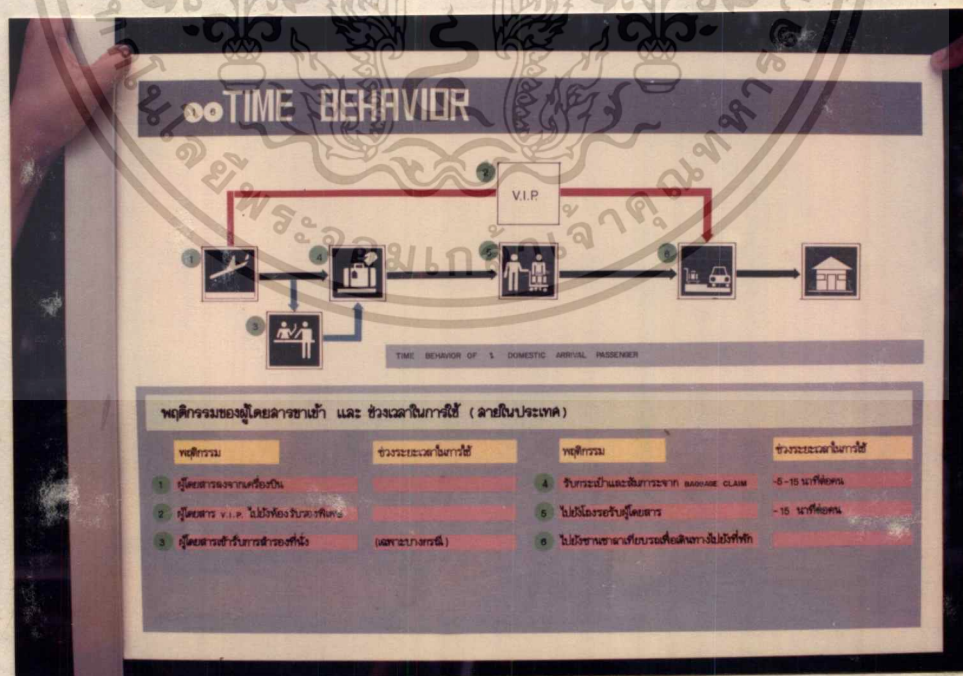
๑๐TIME BEHAVIOR

2
V.I.P.

1
4
5
6
3

TIME BEHAVIOR OF 1. DOMESTIC ARRIVAL PASSENGER

พฤติกรรมของผู้โดยสารขาเข้า และ ช่วงเวลาในการใช้ (สายในประเทศ)

| พฤติกรรม | ช่วงระยะเวลาในการใช้ | พฤติกรรม | ช่วงระยะเวลาในการใช้ |
|---|---|---|---|
| 1 ผู้โดยสารลงจากเครื่องบิน | | 4 รับกระเป๋าและสัมภาระจาก BAGGAGE CLAIM | 5-15 นาทีต่อคน |
| 2 ผู้โดยสาร V.I.P. ไปยังห้องรับรองพิเศษ | | 5 ไปยังโถงรอรับผู้โดยสาร | 15 นาทีต่อคน |
| 3 ผู้โดยสารเข้ารับการตรวจรองที่นั่ง | (เฉพาะบางกรณี) | 6 ไปยังยานพาหนะเพื่อเดินทางไปยังที่พัก | |